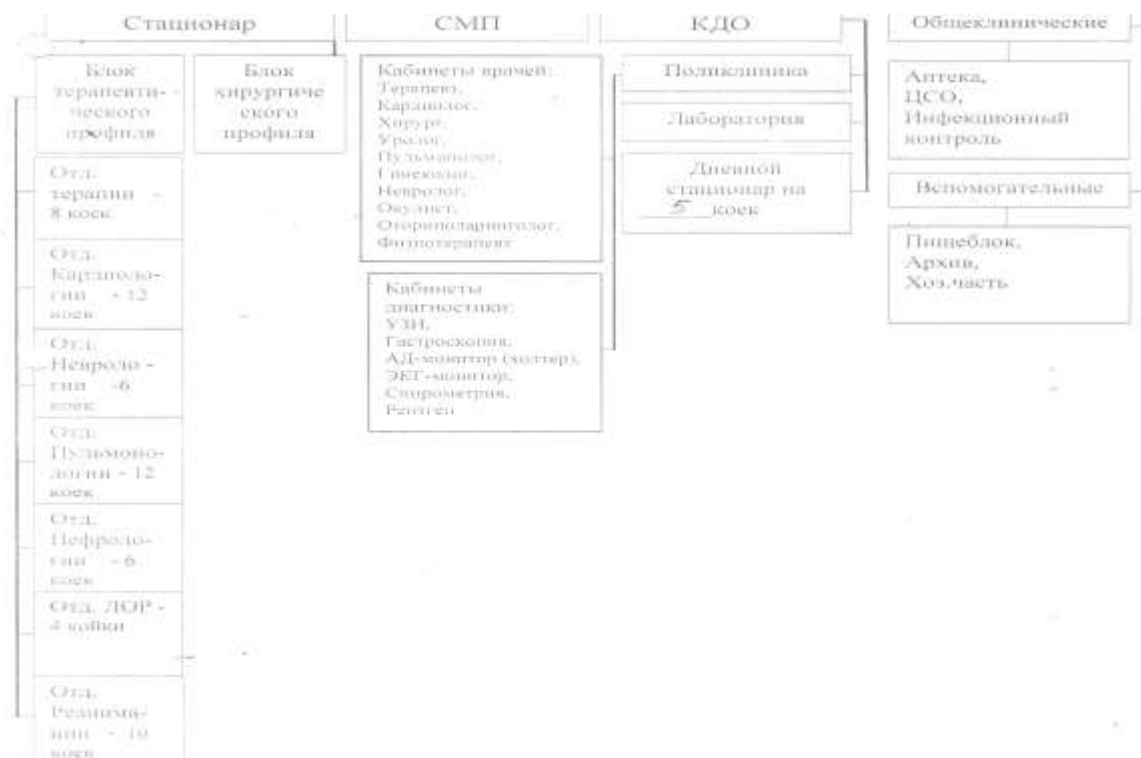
Стационар

СМП

КДО

Общеклинические

Блок терапевтического профиля

Блок хирургического профиля

Отд. терапии - 8 коек

Отд. Кардиологии - 12 коек

Отд. Неврологии -6 коек

Отд. Пульмонологии - 12 коек

Отд. Нефрологии - 6 коек

Отд. ЛОР - 4 койки

Отд. Реанимации - 10 коек

Кабинеты врачей:
Терапевт,
Кардиолог,
Хирург,
Уролог,
Пульмонолог,
Гинеколог,
Невролог,
Окулист,
Оториноларинголог,
Физиотерапевт

Кабинеты диагностики:
УЗИ,
Гастроскопия,
АД-монитор (холтер),
ЭКГ-монитор,
Спирометрия,
Рентген

Поликлиника

Лаборатория

Дневной стационар на 5 коек

Аптека,
ЦСО,
Инфекционный контроль

Вспомогательные

Пищеблок,
Архив,
Хоз.часть